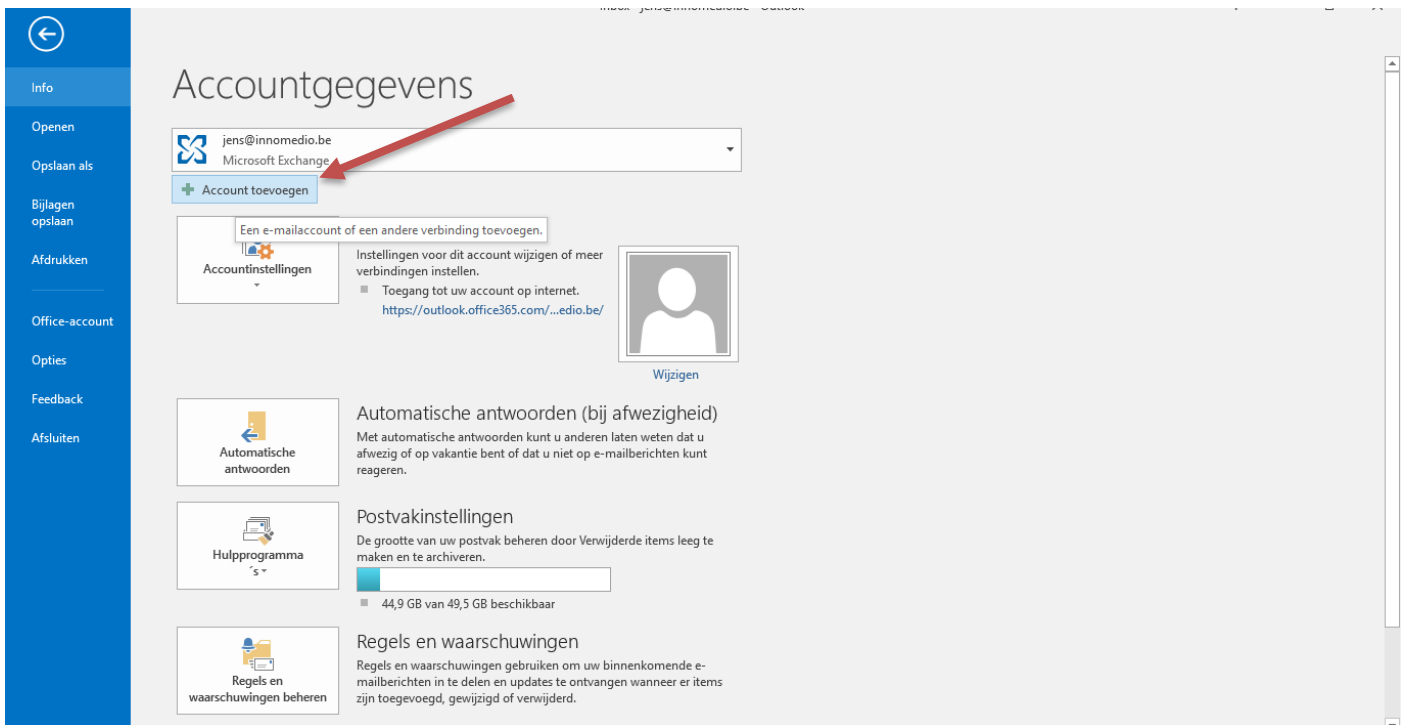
Inbox - jens@innomedio.be - Outlook

Info
Openen
Opslaan als
Bijlagen opslaan
Afdrukken
Office-account
Opties
Feedback
Afsluiten

Accountgegevens

jens@innomedio.be
Microsoft Exchange

Account toevoegen

Een e-mailaccount of een andere verbinding toevoegen.

Accountinstellingen

Instellingen voor dit account wijzigen of meer verbindingen instellen.

Toegang tot uw account op internet.
https://outlook.office365.com/...edio.be/

Wijzigen

Automatische antwoorden

Automatische antwoorden (bij afwezigheid)
Met automatische antwoorden kunt u anderen laten weten dat u afwezig of op vakantie bent of dat u niet op e-mailberichten kunt reageren.

Hulpprogramma ´s

Postvakinstellingen
De grootte van uw postvak beheren door Verwijderde items leeg te maken en te archiveren.

44,9 GB van 49,5 GB beschikbaar

Regels en waarschuwingen beheren

Regels en waarschuwingen
Regels en waarschuwingen gebruiken om uw binnenkomende e-mailberichten in te delen en updates te ontvangen wanneer er items zijn toegevoegd, gewijzigd of verwijderd.